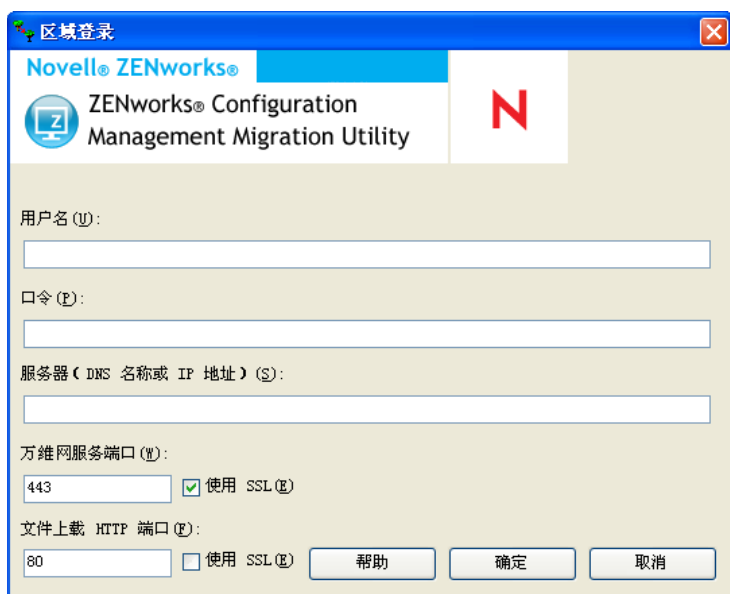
区域登录

Novell® ZENworks®

ZENworks® Configuration Management Migration Utility

N

用户名(U):

口令(P):

服务器(DNS 名称或 IP 地址)(S):

万维网服务端口(W):

443

使用 SSL(E)

文件上载 HTTP 端口(F):

80

使用 SSL(E)

帮助

确定

取消